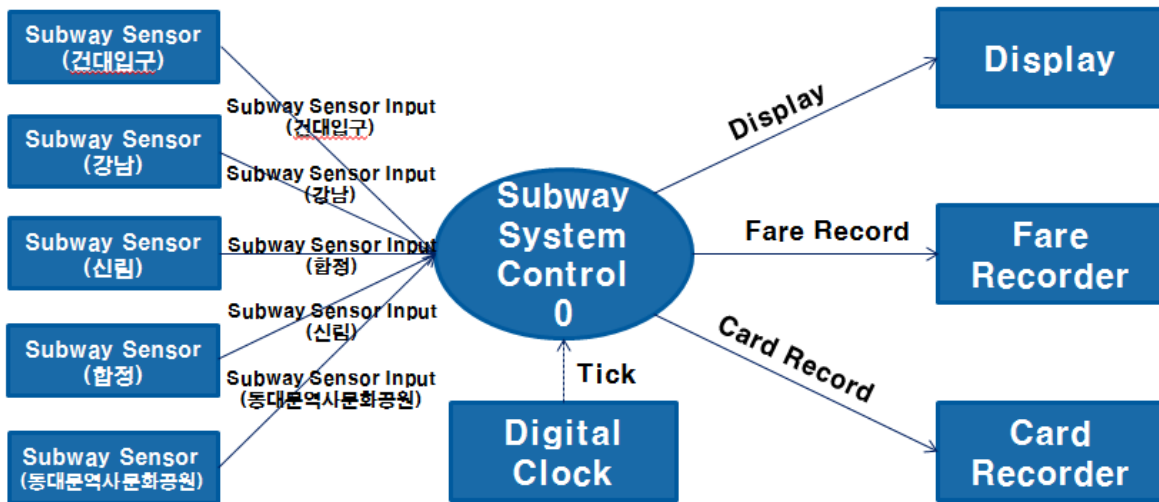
Subway Sensor
(건대입구)

Subway Sensor
(강남)

Subway Sensor
(신림)

Subway Sensor
(합정)

Subway Sensor
(동대문역사문화공원)

Subway Sensor Input
(건대입구)

Subway Sensor Input
(강남)

Subway Sensor Input
(합정)

Subway Sensor Input
(신림)

Subway Sensor Input
(동대문역사문화공원)

Subway
System
Control
0

Tick

Digital
Clock

Display

Fare Record

Card Record

Display

Fare
Recorder

Card
Recorder